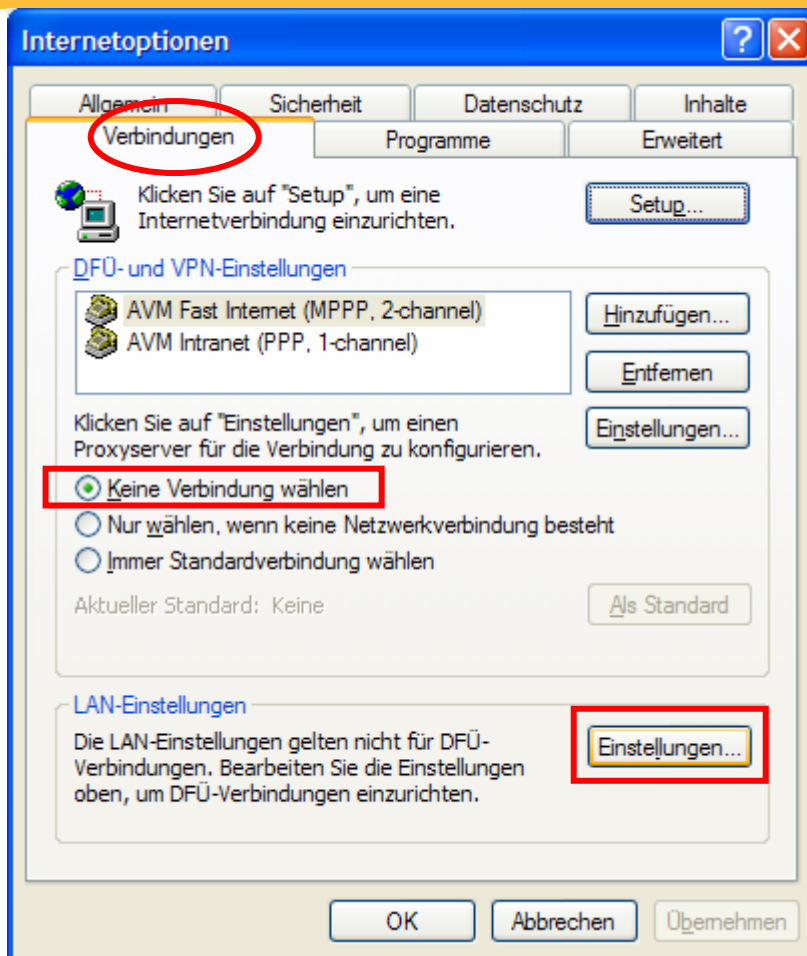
Internetoptionen

Allgemein
Sicherheit
Datenschutz
Inhalte
Verbindungen
Programme
Erweitert

Klicken Sie auf "Setup", um eine Internetverbindung einzurichten.

Setup...

DFÜ- und VPN-Einstellungen

AVM Fast Internet (MPPP, 2-channel)
AVM Intranet (PPP, 1-channel)

Hinzufügen...
Entfernen

Klicken Sie auf "Einstellungen", um einen Proxyserver für die Verbindung zu konfigurieren.

Einstellungen...

Keine Verbindung wählen
Nur wählen, wenn keine Netzwerkverbindung besteht
Immer Standardverbindung wählen

Aktueller Standard: Keine

Als Standard

LAN-Einstellungen

Die LAN-Einstellungen gelten nicht für DFÜ-Verbindungen. Bearbeiten Sie die Einstellungen oben, um DFÜ-Verbindungen einzurichten.

Einstellungen...

OK
Abbrechen
Übernehmen